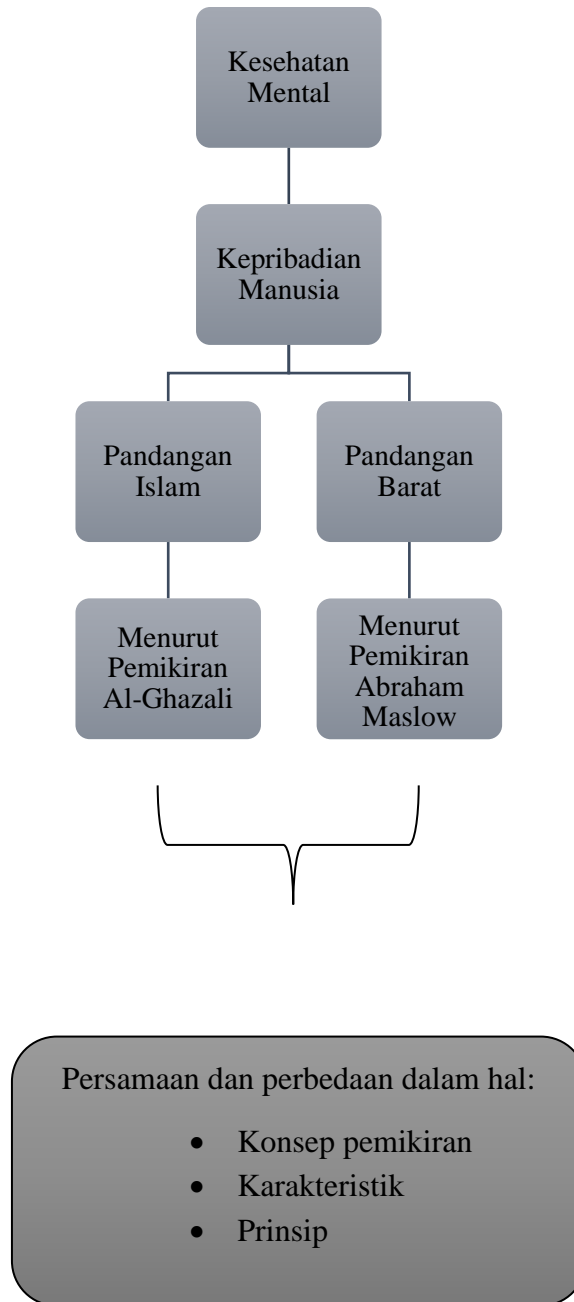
Kesehatan Mental

Kepribadian Manusia

Pandangan Islam

Pandangan Barat

Menurut Pemikiran Al-Ghazali

Menurut Pemikiran Abraham Maslow

Persamaan dan perbedaan dalam hal:

- Konsep pemikiran
- Karakteristik
- Prinsip